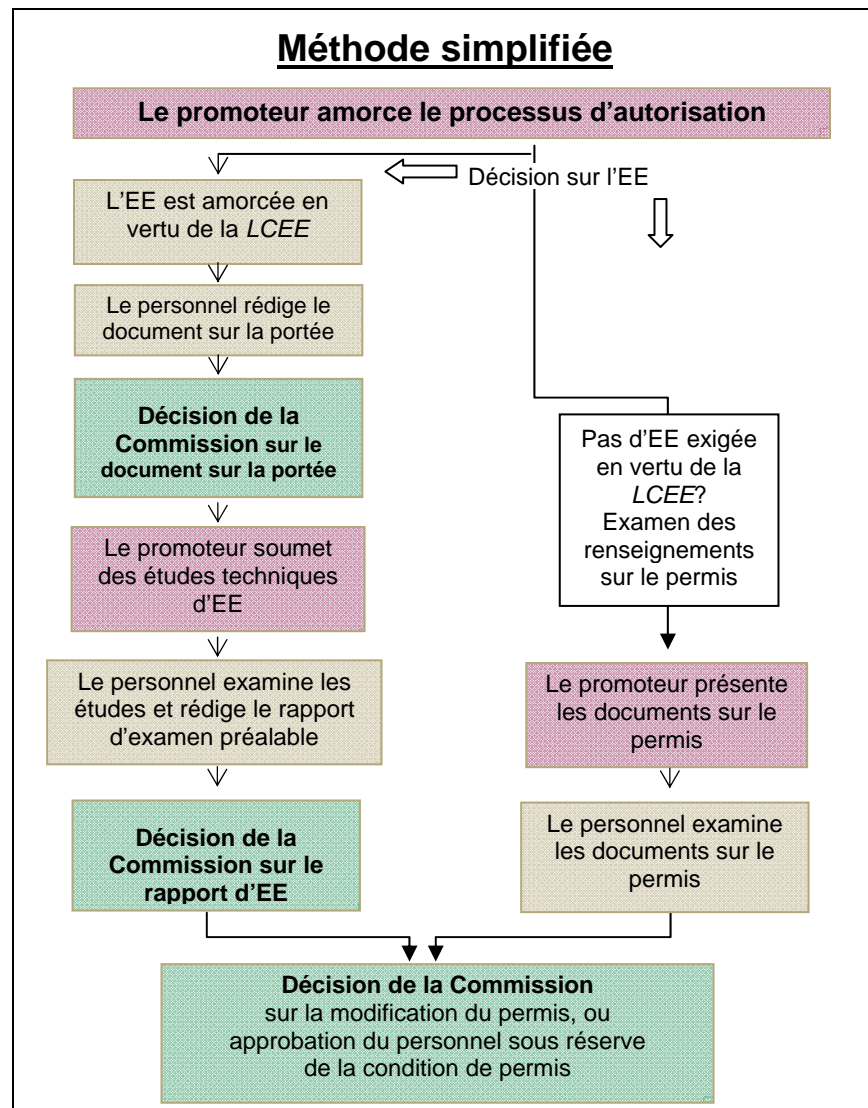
Méthode simplifiée

Le promoteur amorce le processus d'autorisation

Décision sur l'EE

L'EE est amorcée en vertu de la *LCEE*

Le personnel rédige le document sur la portée

Décision de la Commission sur le document sur la portée

Le promoteur soumet des études techniques d'EE

Le personnel examine les études et rédige le rapport d'examen préalable

Décision de la Commission sur le rapport d'EE

Pas d'EE exigée en vertu de la *LCEE*? Examen des renseignements sur le permis

Le promoteur présente les documents sur le permis

Le personnel examine les documents sur le permis

Décision de la Commission sur la modification du permis, ou approbation du personnel sous réserve de la condition de permis